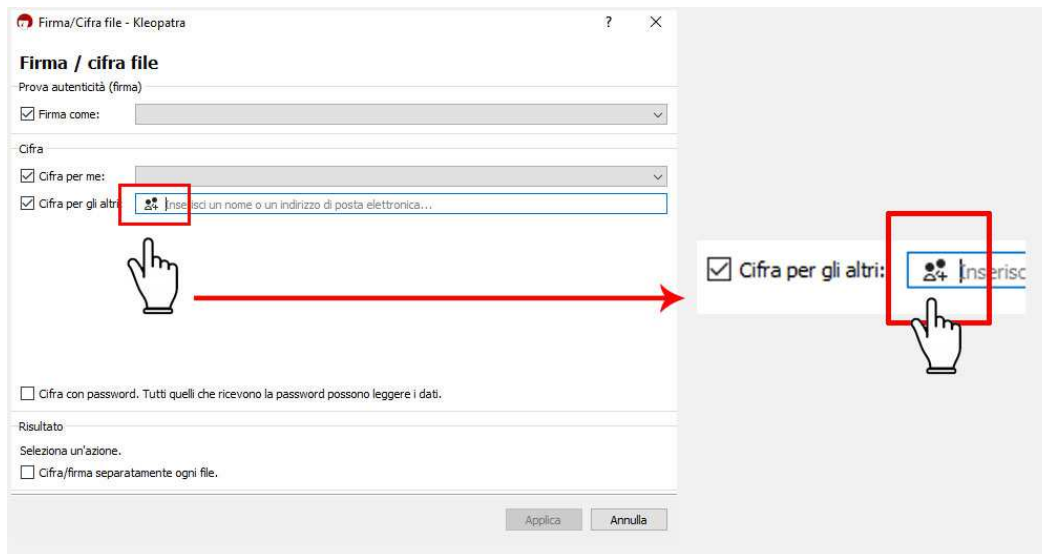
Firma/Cifra file - Kleopatra
? X

Firma / cifra file

Prova autenticità (firma)

Firma come:

Cifra

Cifra per me:

Cifra per gli altri: Inserisci un nome o un indirizzo di posta elettronica...

Cifra con password. Tutti quelli che ricevono la password possono leggere i dati.

Risultato

Seleziona un'azione.

Cifra/firma separatamente ogni file.

Applica Annulla

Cifra per gli altri: Inserisc